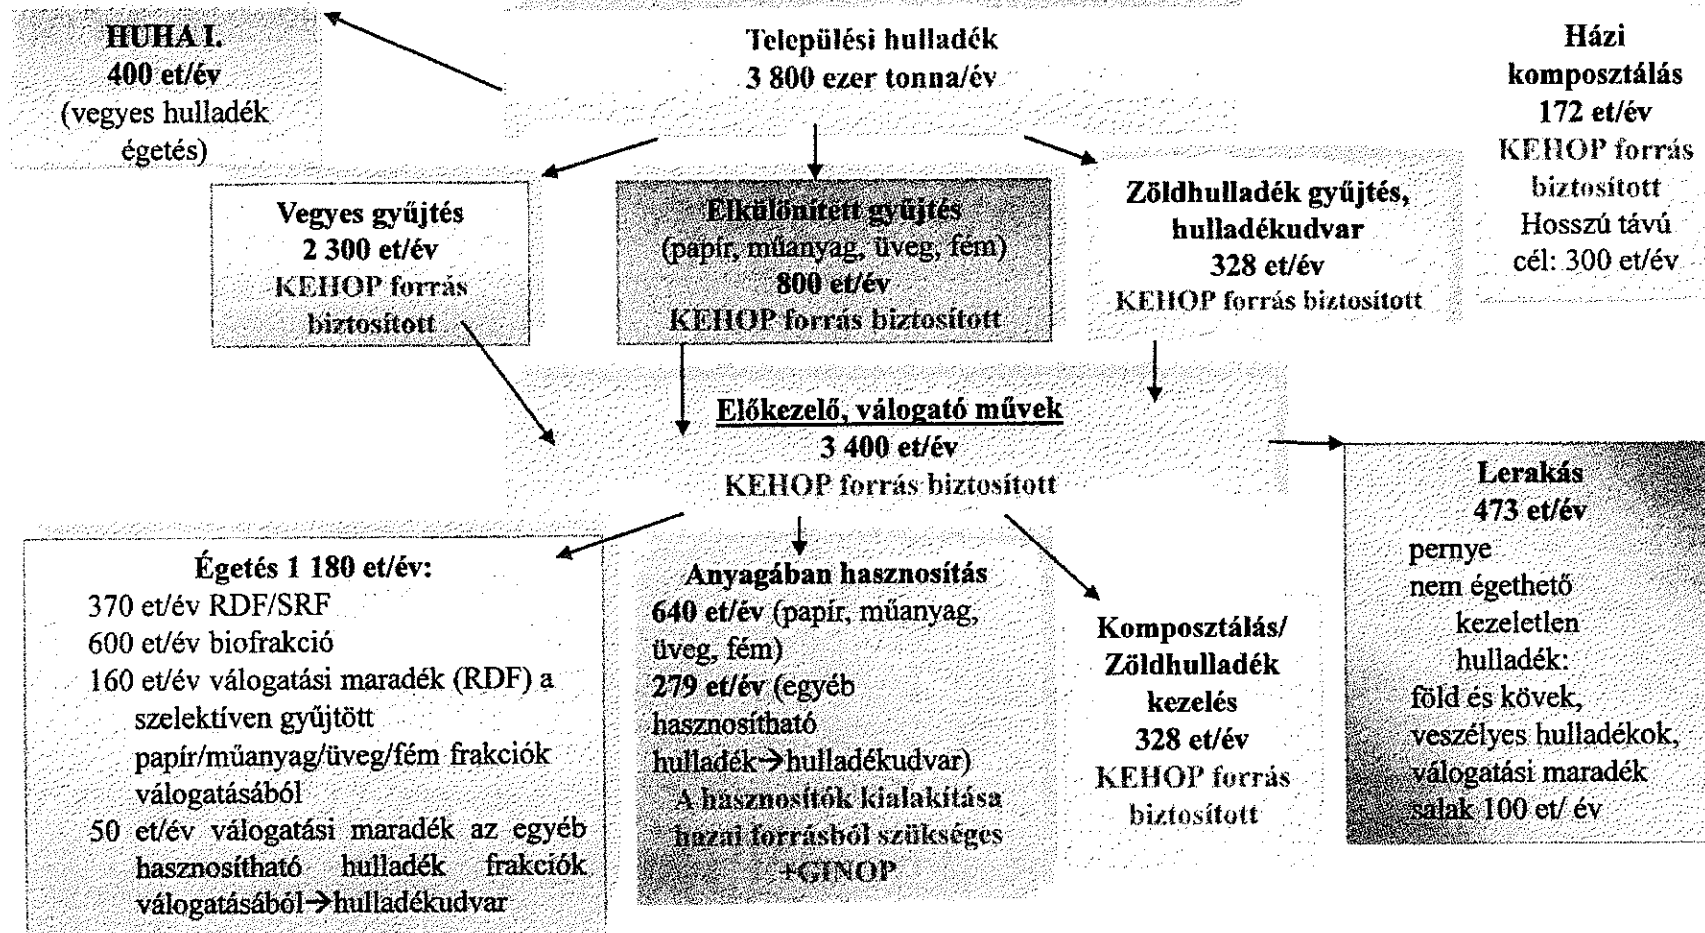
HUHA I.
400 et/év
(vegyes hulladék égetés)

Települési hulladék
3 800 ezer tonna/év

Házi komposztálás
172 et/év
KEHOP forrás biztosított
Hosszú távú cél: 300 et/év

Vegyes gyűjtés
2 300 et/év
KEHOP forrás biztosított

Elkülönített gyűjtés
(papír, műanyag, üveg, fém)
800 et/év
KEHOP forrás biztosított

Zöldhulladék gyűjtés, hulladékudvar
328 et/év
KEHOP forrás biztosított

Előkezelő, válogató művek
3 400 et/év
KEHOP forrás biztosított

Lerakás
473 et/év
pernye
nem égethető kezeletlen hulladék:
föld és kövek,
veszélyes hulladékok,
válogatási maradék
salak 100 et/ év

Égetés 1 180 et/év:
370 et/év RDF/SRF
600 et/év biofrakció
160 et/év válogatási maradék (RDF) a szelektíven gyűjtött papír/műanyag/üveg/fém frakciók válogatásából
50 et/év válogatási maradék az egyéb hasznosítható hulladék frakciók válogatásából→hulladékudvar

Anyagában hasznosítás
640 et/év (papír, műanyag, üveg, fém)
279 et/év (egyéb hasznosítható hulladék→hulladékudvar)
A hasznosítók kialakítása hazai forrásból szükséges +GINOP

Komposztálás/ Zöldhulladék kezelés
328 et/év
KEHOP forrás biztosított